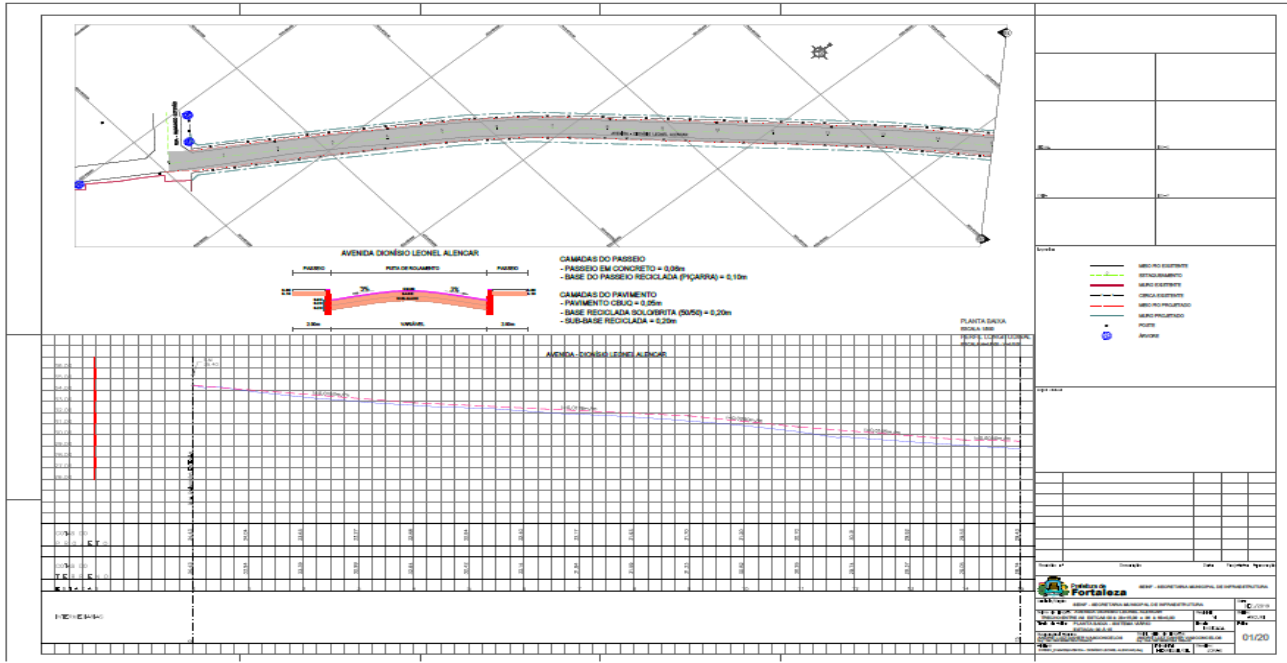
AVENIDA DIONÍSIO LEONEL ALENCAR

PASSEIO
PISTA DE ROLAMENTO
PASSEIO

2%
2%

CAMADAS DO PASSEIO
- PASSEIO EM CONCRETO = 0,06m
- BASE DO PASSEIO RECICLADA (PIÇARRA) = 0,10m

CAMADAS DO PAVIMENTO
- PAVIMENTO CBUQ = 0,05m
- BASE RECICLADA SOLO/BRITA (50/50) = 0,20m
- SUB-BASE RECICLADA = 0,20m

PLANTA BAIXA

AVENIDA - DIONÍSIO LEONEL ALENCAR

MEIO FIO EXISTENTE
ESTACIONAMENTO
MURO EXISTENTE
CERCA EXISTENTE
MEIO FIO PROJETADO
MURO PROJETADO
POSTE
ÁRVORE

Prefeitura de Fortaleza

SEINF - SECRETARIA MUNICIPAL DE INFRAESTRUTURA

01/20